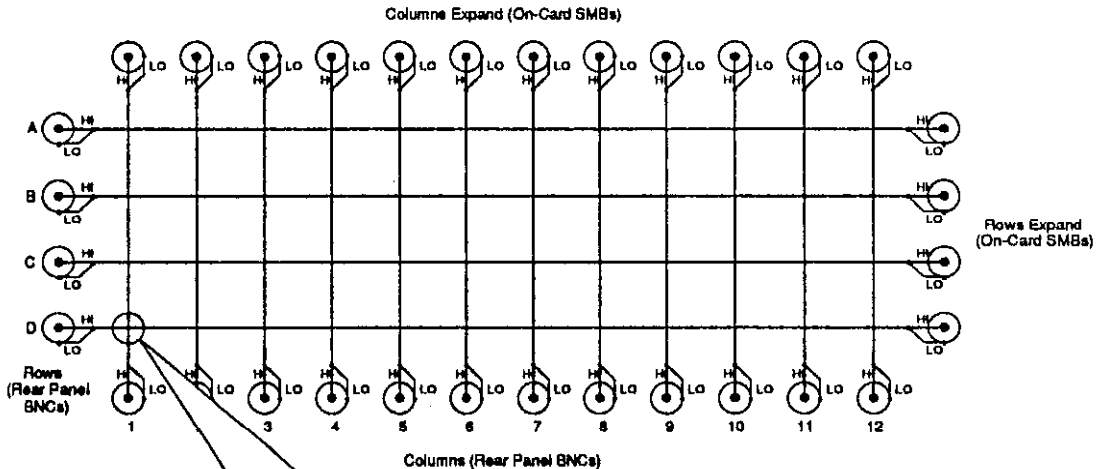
Columns Expand (On-Card SMBs)

HI LO HI LO HI LO HI LO HI LO HI LO HI LO HI LO HI LO HI LO HI LO HI LO

A HI LO
B HI LO
C HI LO
D HI LO

HI LO
HI LO
HI LO
HI LO

Rows Expand (On-Card SMBs)

Rows (Rear Panel BNCs)

HI LO HI LO HI LO HI LO HI LO HI LO HI LO HI LO HI LO HI LO HI LO HI LO

1 3 4 5 6 7 8 9 10 11 12

Columns (Rear Panel BNCs)